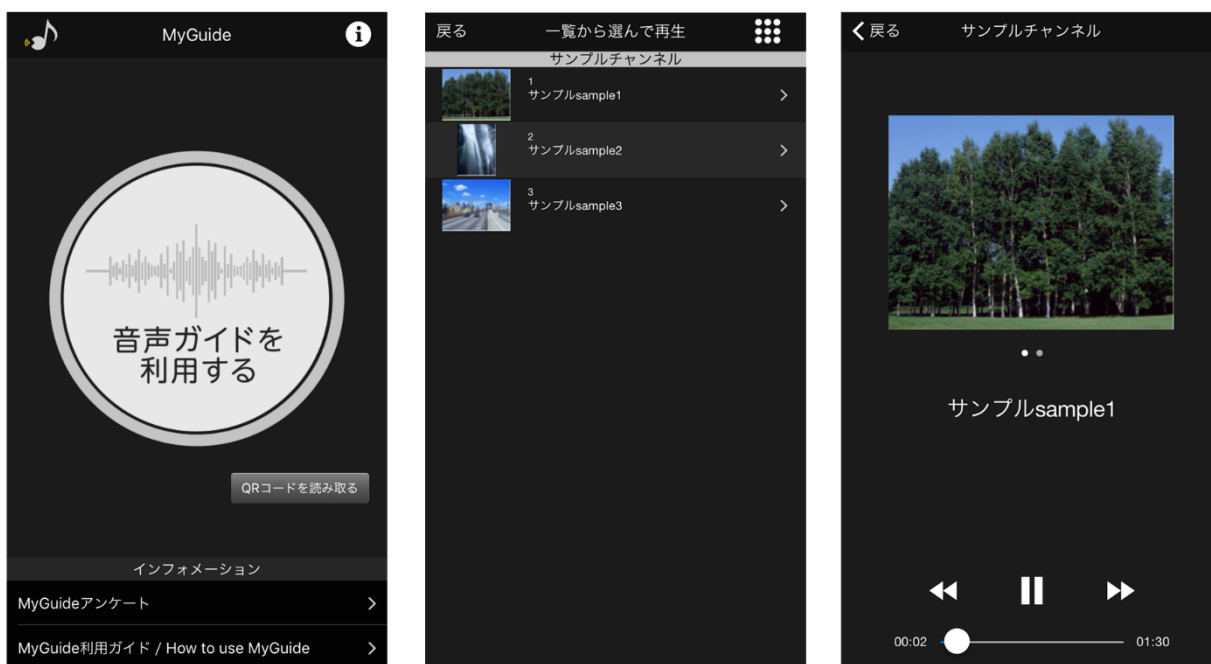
MyGuide

音声ガイドを利用する

QRコードを読み取る

インフォメーション

MyGuideアンケート

MyGuide利用ガイド / How to use MyGuide

戻る 一覧から選んで再生

サンプルチャンネル

1
サンプルsample1

2
サンプルsample2

3
サンプルsample3

戻る サンプルチャンネル

サンプルsample1

00:02 01:30